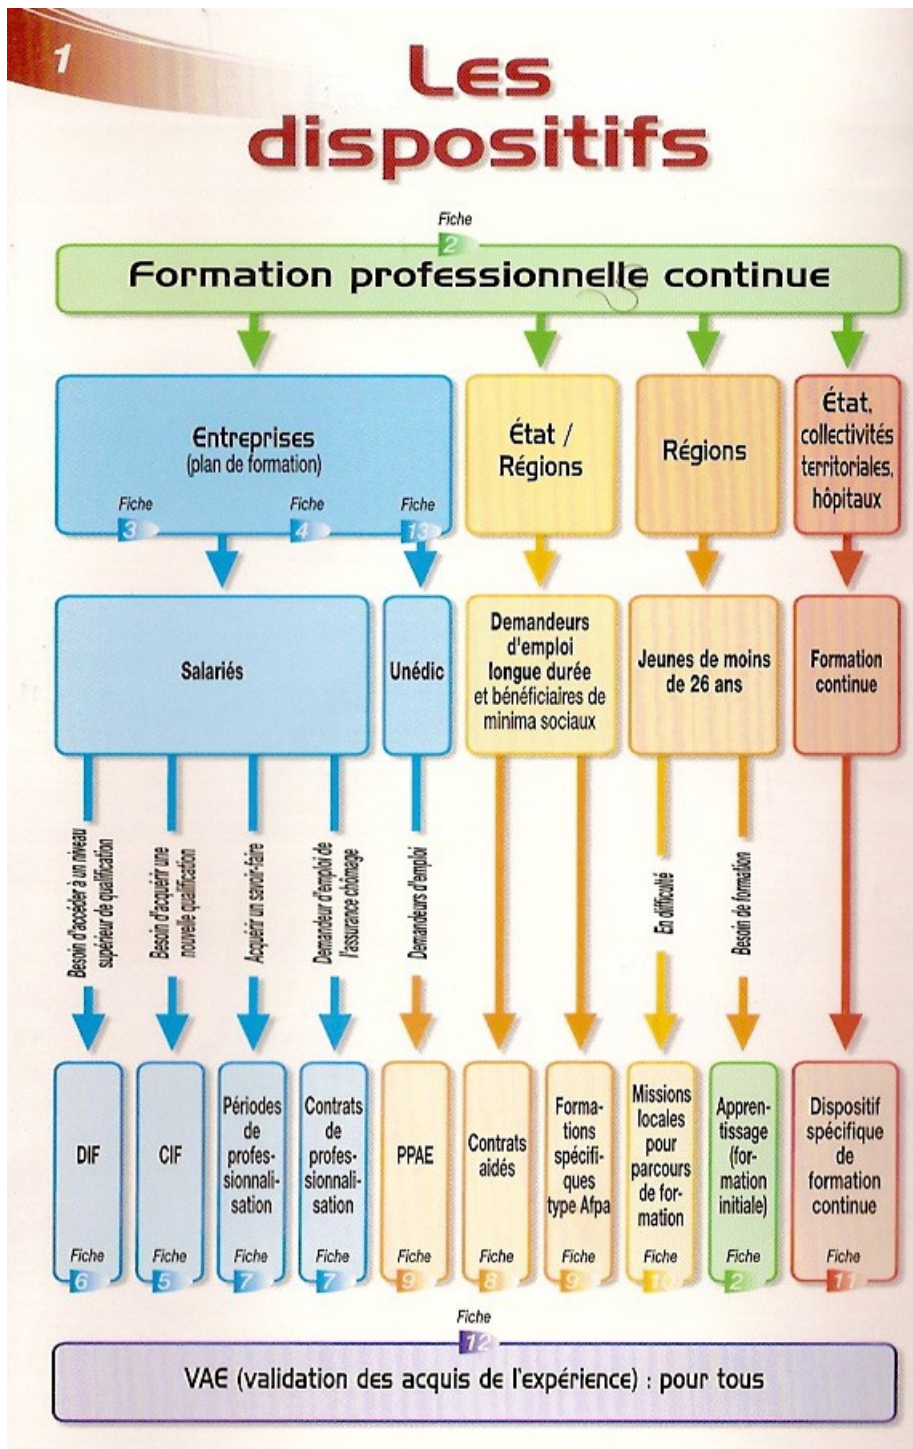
1

Les dispositifs

Fiche 2

Formation professionnelle continue

Entreprises
(plan de formation)

Fiche 3

Fiche 4

Fiche 13

État / Régions

Régions

État, collectivités territoriales, hôpitaux

Salariés

Unédic

Demandeurs d'emploi longue durée et bénéficiaires de minima sociaux

Jeunes de moins de 26 ans

Formation continue

Besoin d'accéder à un niveau supérieur de qualification

Besoin d'acquérir une nouvelle qualification

Acquérir un savoir-faire

Demandeur d'emploi de l'assurance chômage

Demandeurs d'emploi

En difficulté

Besoin de formation

DIF
Fiche 6

CIF
Fiche 5

Périodes de professionnalisation
Fiche 7

Contrats de professionnalisation
Fiche 7

PPAE
Fiche 9

Contrats aidés
Fiche 8

Formations spécifiques type Afpa
Fiche 9

Missions locales pour parcours de formation
Fiche 10

Apprentissage (formation initiale)
Fiche 2

Dispositif spécifique de formation continue
Fiche 11

Fiche 12

VAE (validation des acquis de l'expérience) : pour tous